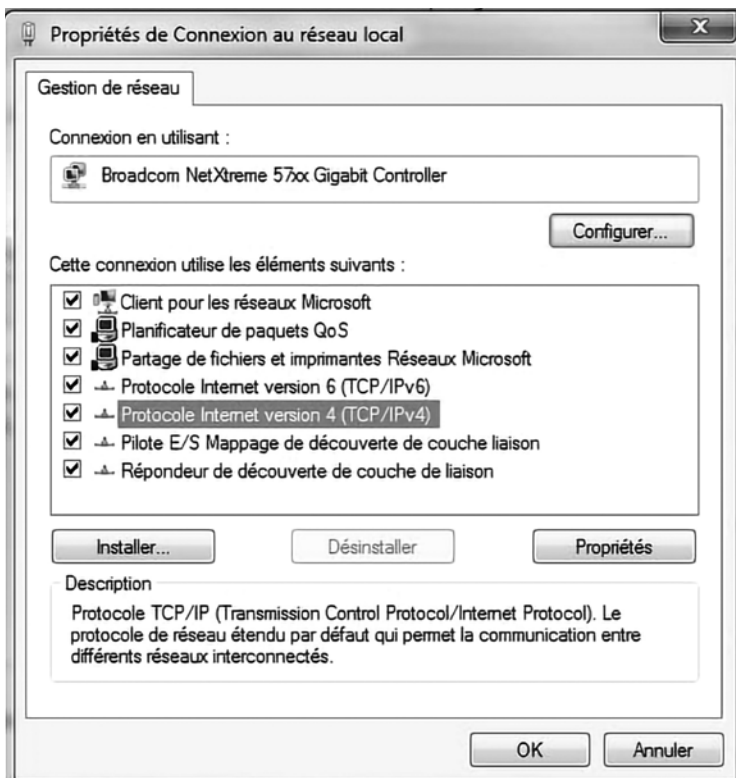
Propriétés de Connexion au réseau local

Gestion de réseau

Connexion en utilisant :

Broadcom NetXtreme 57xx Gigabit Controller

Configurer...

Cette connexion utilise les éléments suivants :

Client pour les réseaux Microsoft
Planificateur de paquets QoS
Partage de fichiers et imprimantes Réseaux Microsoft
Protocole Internet version 6 (TCP/IPv6)
Protocole Internet version 4 (TCP/IPv4)
Pilote E/S Mappage de découverte de couche liaison
Répondeur de découverte de couche de liaison

Installer... | Désinstaller | Propriétés

Description

Protocole TCP/IP (Transmission Control Protocol/Internet Protocol). Le protocole de réseau étendu par défaut qui permet la communication entre différents réseaux interconnectés.

OK | Annuler